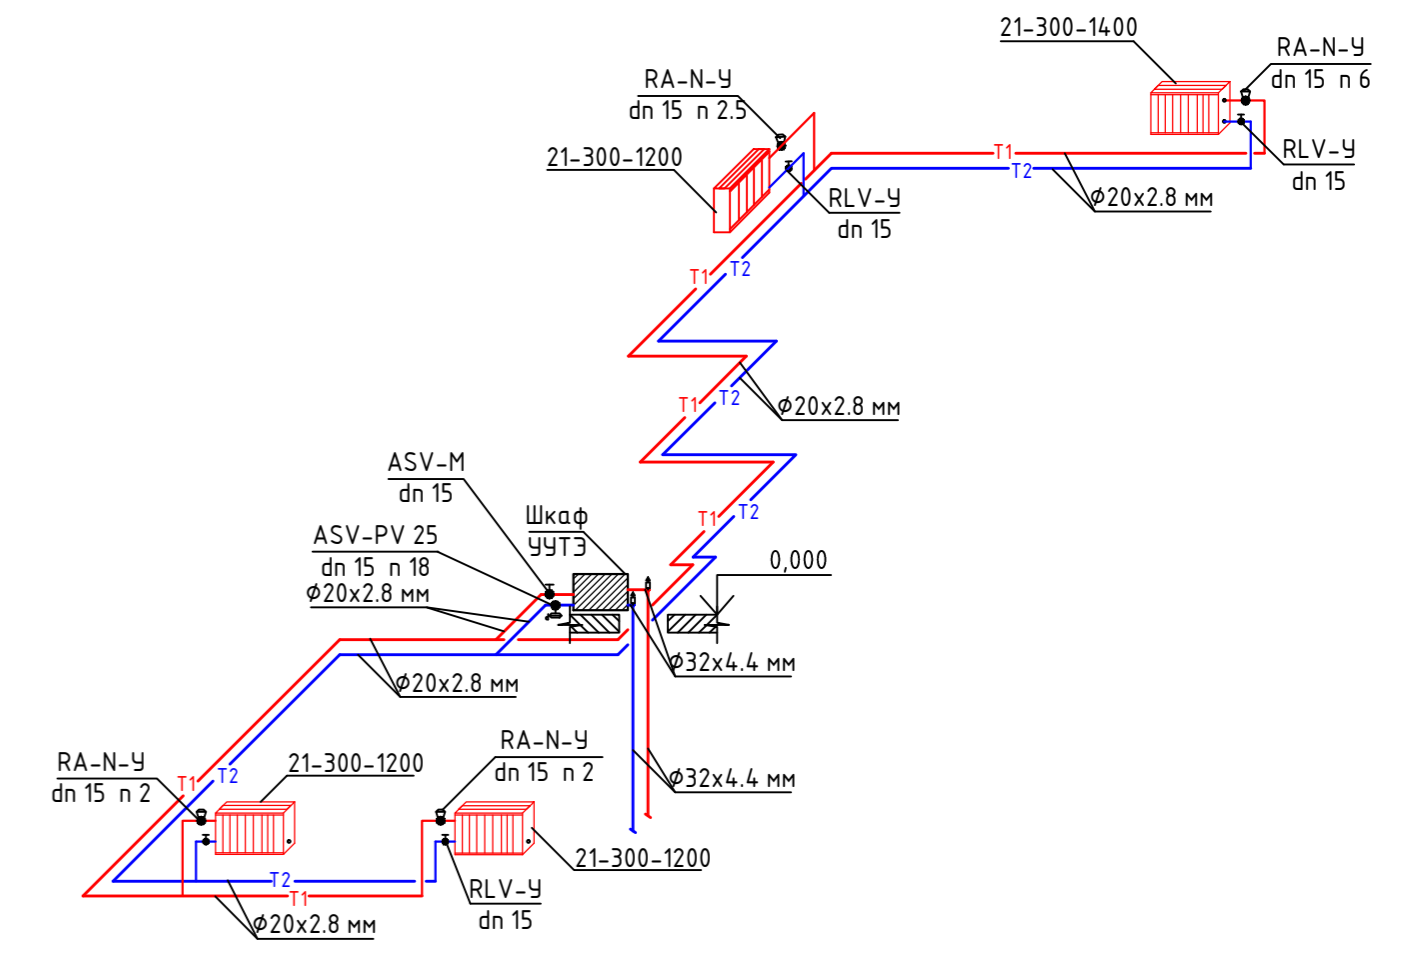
21-300-1400

RA-N-У
dn 15 n 6

RA-N-У
dn 15 n 2.5

21-300-1200

T1
T2

RLV-У
dn 15

RLV-У
dn 15

Ø20x2.8 мм

T1 T2

Ø20x2.8 мм

T1 T2

ASV-M
dn 15

T1 T2

Шкаф
УУТЭ

ASV-PV 25
dn 15 n 18
Ø20x2.8 мм

0,000

Ø32x4.4 мм

Ø20x2.8 мм

RA-N-У
dn 15 n 2

RA-N-У
dn 15 n 2

T1 T2

21-300-1200

Ø32x4.4 мм

21-300-1200

T2
T1

RLV-У
dn 15

Ø20x2.8 мм